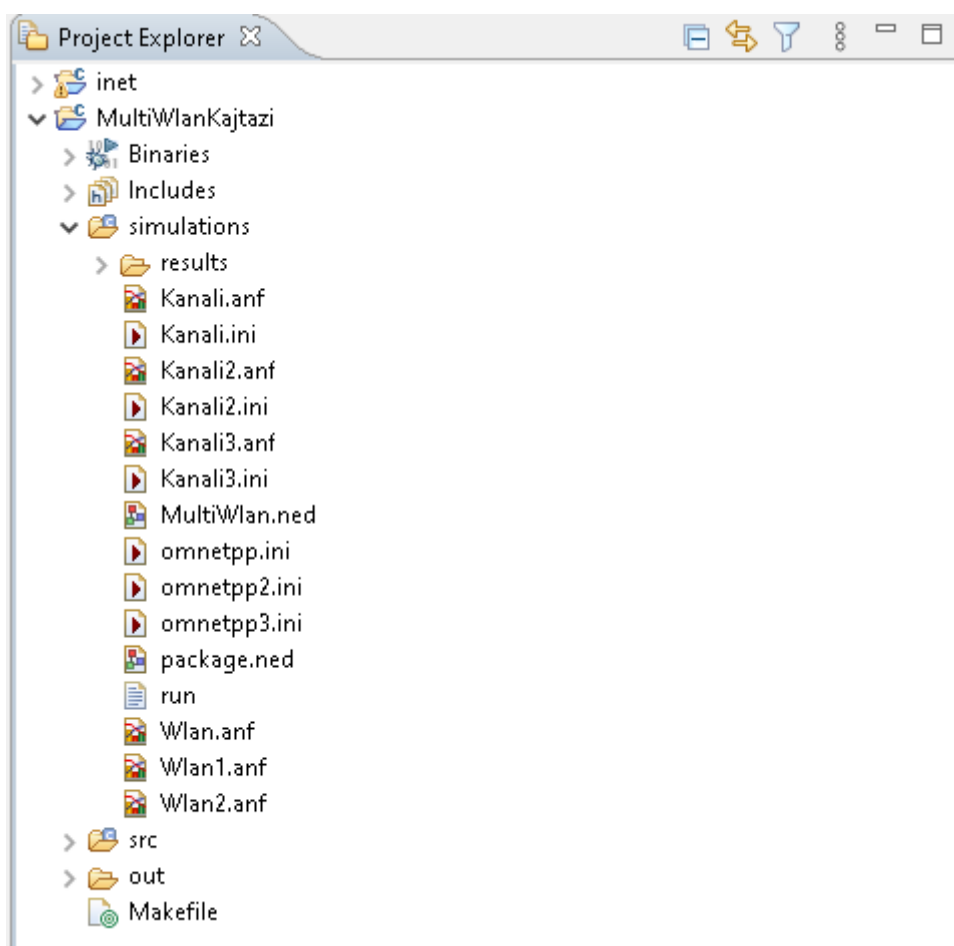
Project Explorer

inet
MultiWlanKajtazi
Binaries
Includes
simulations
results
Kanali.anf
Kanali.ini
Kanali2.anf
Kanali2.ini
Kanali3.anf
Kanali3.ini
MultiWlan.ned
omnetpp.ini
omnetpp2.ini
omnetpp3.ini
package.ned
run
Wlan.anf
Wlan1.anf
Wlan2.anf
src
out
Makefile